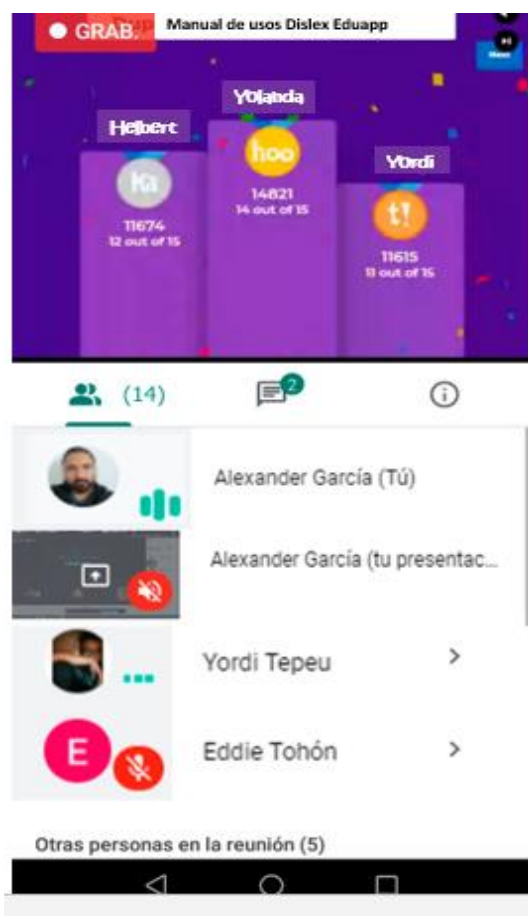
GRAB.

Manual de usos Dislex Eduapp

Helbert
Ka
11674
12 out of 15

Yolanda
hoo
14821
14 out of 15

Yordi
t!
11615
11 out of 15

(14)

2

Alexander García (Tú)

Alexander García (tu presentac...

Yordi Tepeu

E
Eddie Tohón

Otras personas en la reunión (5)